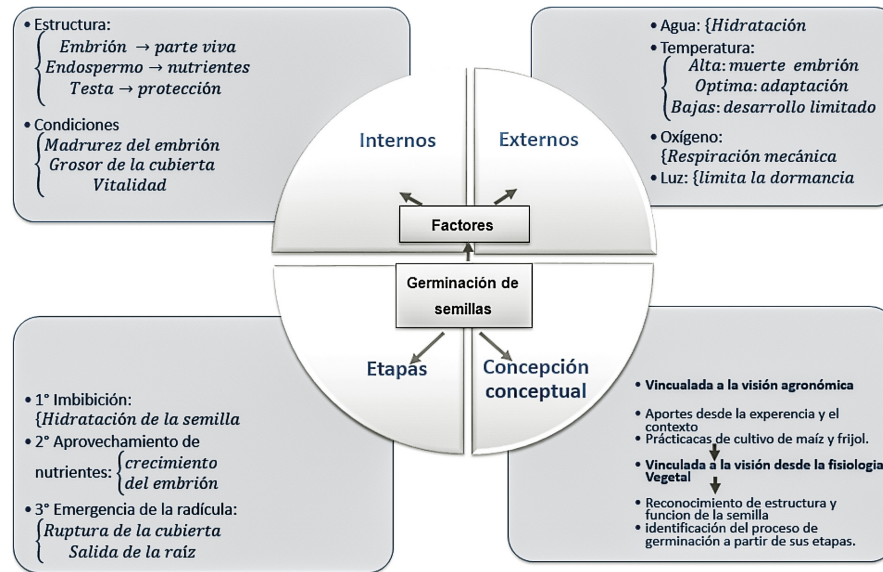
• Estructura:
$\begin{cases} Embrión \rightarrow parte\ viva \\ Endospermo \rightarrow nutrientes \\ Testa \rightarrow protección \end{cases}$

• Condiciones
$\begin{cases} Madrurez\ del\ embrión \\ Grosor\ de\ la\ cubierta \\ Vitalidad \end{cases}$

• Agua: $\{Hidratación$

• Temperatura:
$\begin{cases} Alta: muerte\ embrión \\ Optima: adaptación \\ Bajas: desarrollo\ limitado \end{cases}$

• Oxígeno:
$\{Respiración\ mecánica$

• Luz: $\{limita\ la\ dormancia$

Internos

Externos

Factores

Germinación de semillas

Etapas

Concepción conceptual

• 1° Imbibición:
$\{Hidratación\ de\ la\ semilla$

• 2° Aprovechamiento de nutrientes: $\begin{cases} crecimiento \\ del\ embrión \end{cases}$

• 3° Emergencia de la radícula:
$\begin{cases} Ruptura\ de\ la\ cubierta \\ Salida\ de\ la\ raíz \end{cases}$

• Vinculada a la visión agronómica

• Aportes desde la experiencia y el contexto
• Prácticacas de cultivo de maíz y frijol.

• Vinculada a la visión desde la fisiologia Vegetal

• Reconocimiento de estructura y funcion de la semilla
• identificación del proceso de germinación a partir de sus etapas.